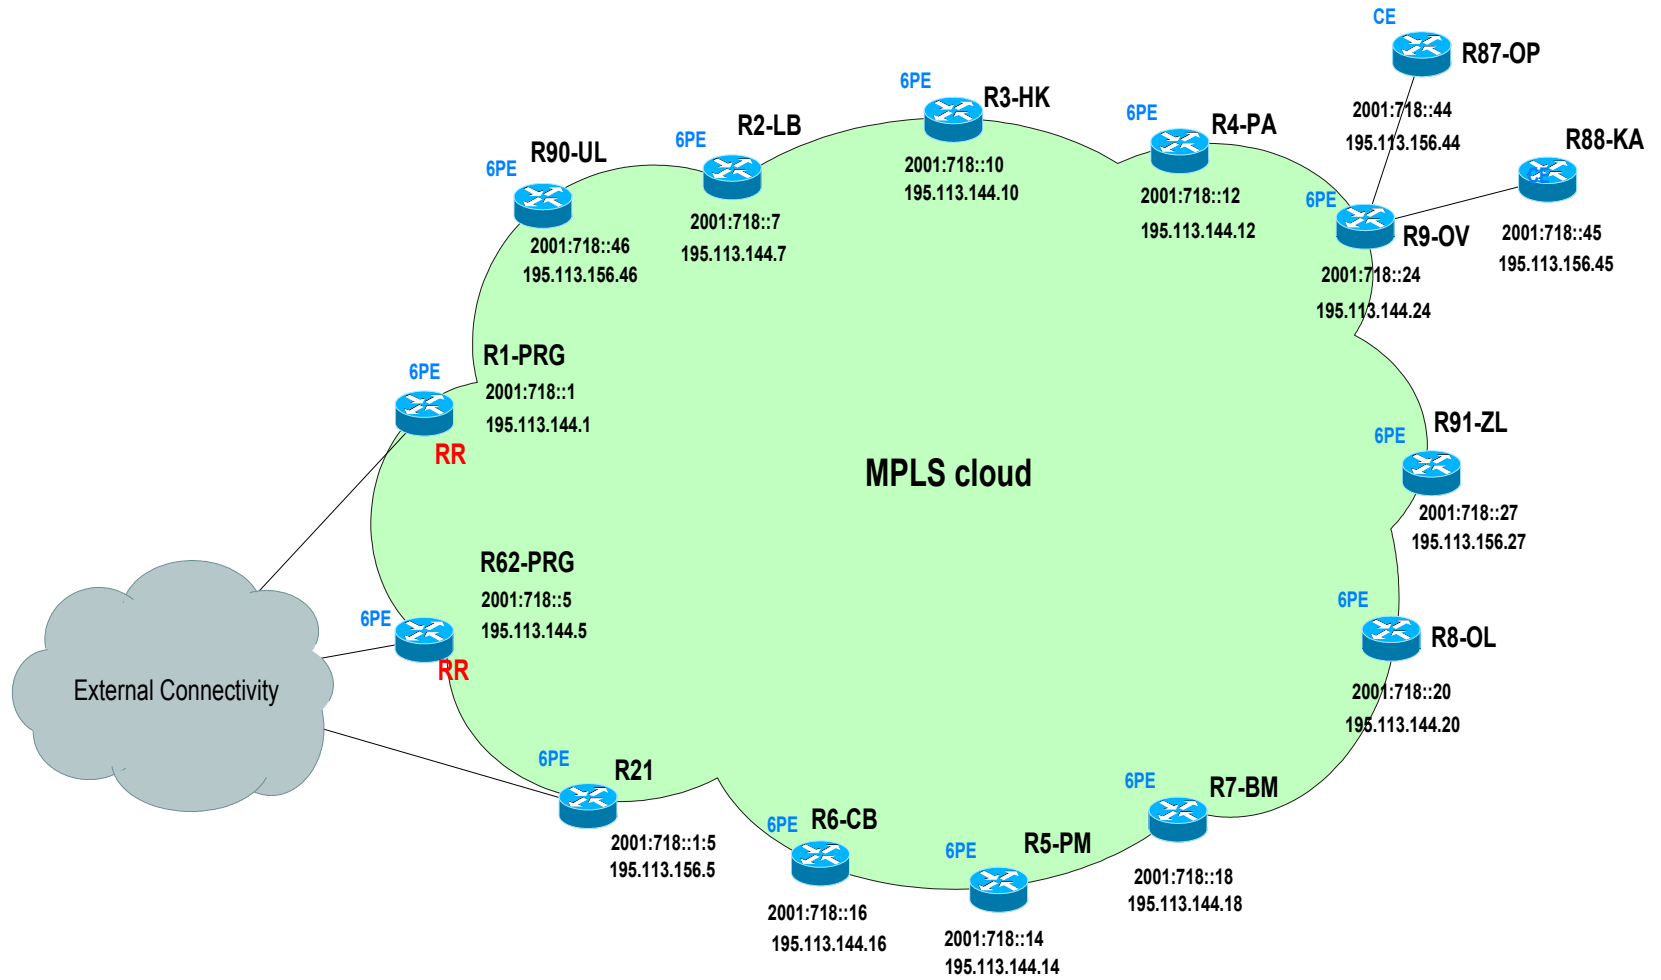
CE
R87-OP
2001:718::44
195.113.156.44

6PE
R3-HK
2001:718::10
195.113.144.10

6PE
R2-LB
2001:718::7
195.113.144.7

6PE
R90-UL
2001:718::46
195.113.156.46

6PE
R4-PA
2001:718::12
195.113.144.12

R88-KA
2001:718::45
195.113.156.45

6PE
R9-OV
2001:718::24
195.113.144.24

6PE
R1-PRG
2001:718::1
195.113.144.1
RR

MPLS cloud

6PE
R91-ZL
2001:718::27
195.113.156.27

6PE
R62-PRG
2001:718::5
195.113.144.5
RR

External Connectivity

6PE
R8-OL
2001:718::20
195.113.144.20

6PE
R21
2001:718::1:5
195.113.156.5

6PE
R6-CB
2001:718::16
195.113.144.16

6PE
R5-PM
2001:718::14
195.113.144.14

6PE
R7-BM
2001:718::18
195.113.144.18